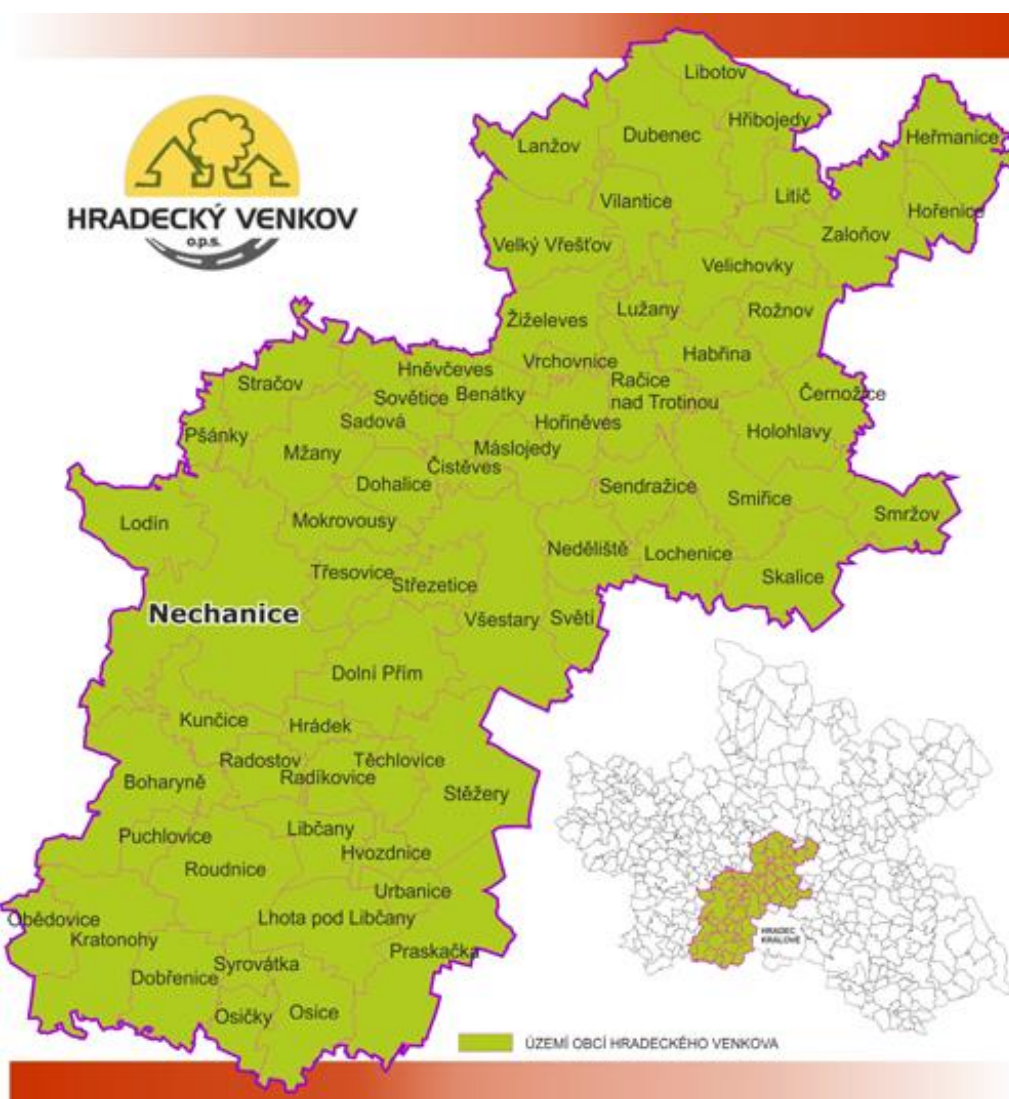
HRADECKÝ VENKOV
o.p.s.

Libotov
Lanžov
Dubenec
Hřibojedy
Heřmanice
Vilantice
Litič
Hořenice
Zaloňov
Velký Vřešťov
Velichovky
Žíželeves
Lužany
Rožnov
Hněvčeves
Vrchovnice
Habřina
Stračov
Sovětice
Benátky
Račice nad Trotinou
Černožice
Sadová
Hořiněves
Pšánky
Holohlavy
Mžany
Máslojedy
Čistěves
Dohalice
Sendražice
Smiřice
Smržov
Lodín
Mokrovousy
Nedělíště
Lochenice
Skalice
Třesovice
Střezetice
Nechanice
Všestary
Světí
Dolní Přím
Kunčice
Hrádek
Radostov
Těchlovice
Radíkovice
Boharyně
Stěžery
Puchlovice
Libčany
Hvozdnice
Roudnice
Urbanice
Obědovice
Lhota pod Libčany
Kratonohy
Praskačka
Syrovátka
Dobřenice
Osice
Osičky
HRADEC KRÁLOVÉ
ÚZEMÍ OBCÍ HRADECKÉHO VENKOVA